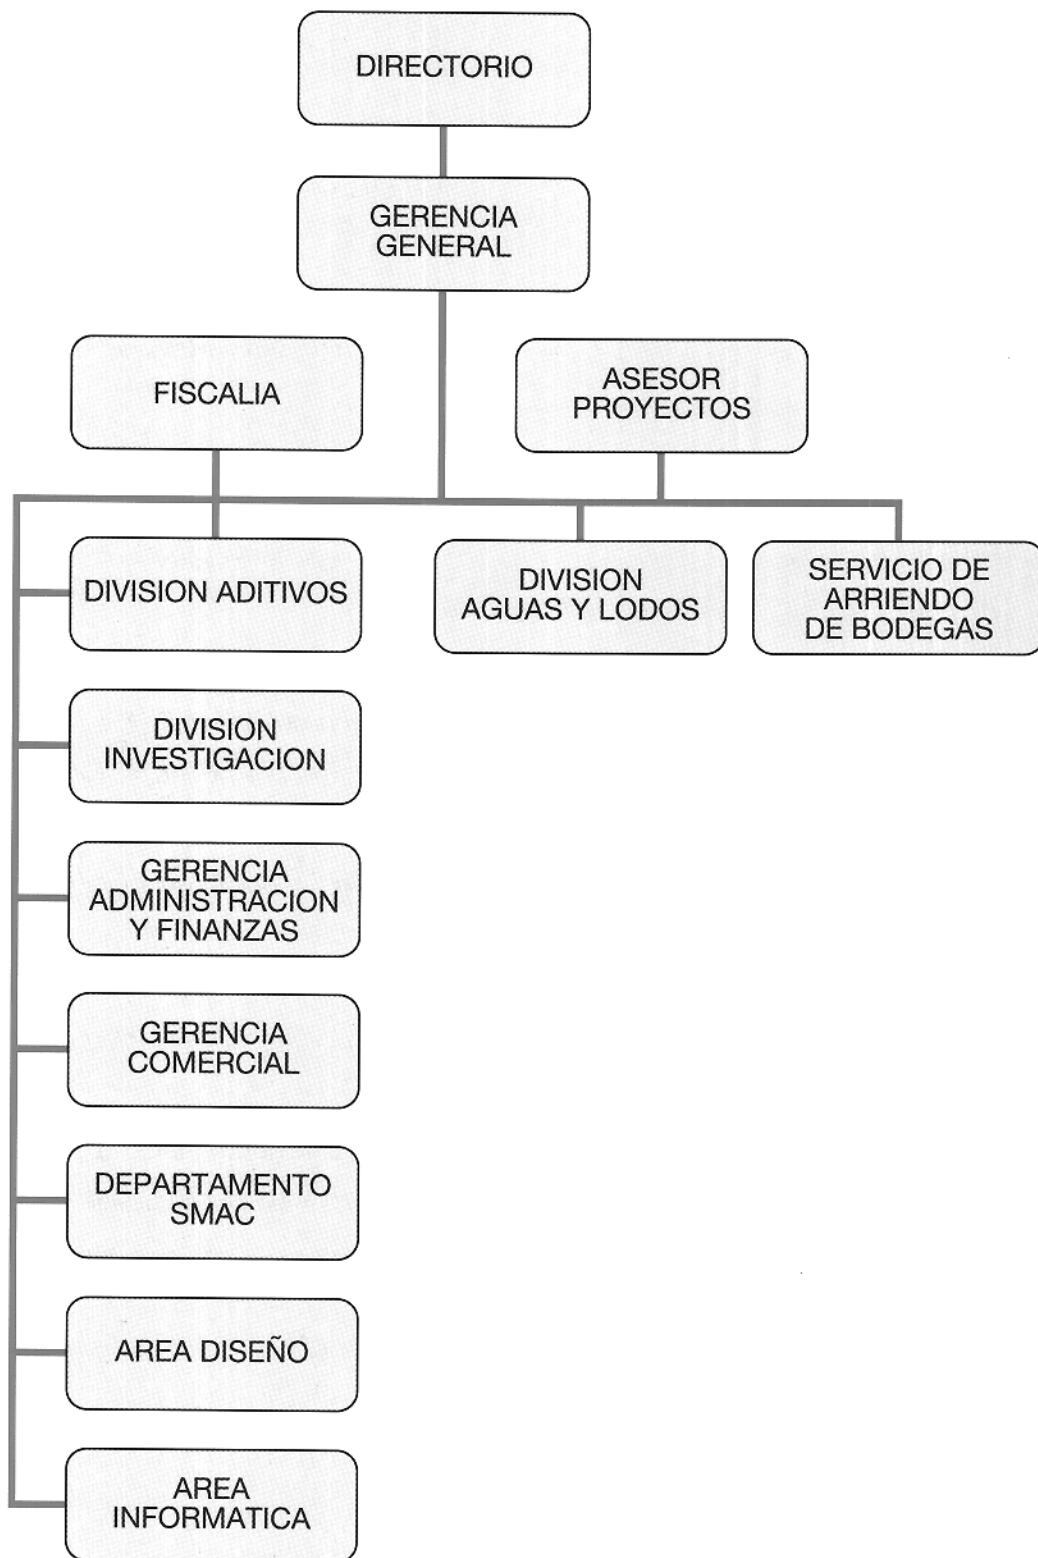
DIRECTORIO

GERENCIA GENERAL

FISCALIA

ASESOR PROYECTOS

DIVISION ADITIVOS

DIVISION AGUAS Y LODOS

SERVICIO DE ARRIENDO DE BODEGAS

DIVISION INVESTIGACION

GERENCIA ADMINISTRACION Y FINANZAS

GERENCIA COMERCIAL

DEPARTAMENTO SMAC

AREA DISEÑO

AREA INFORMATICA